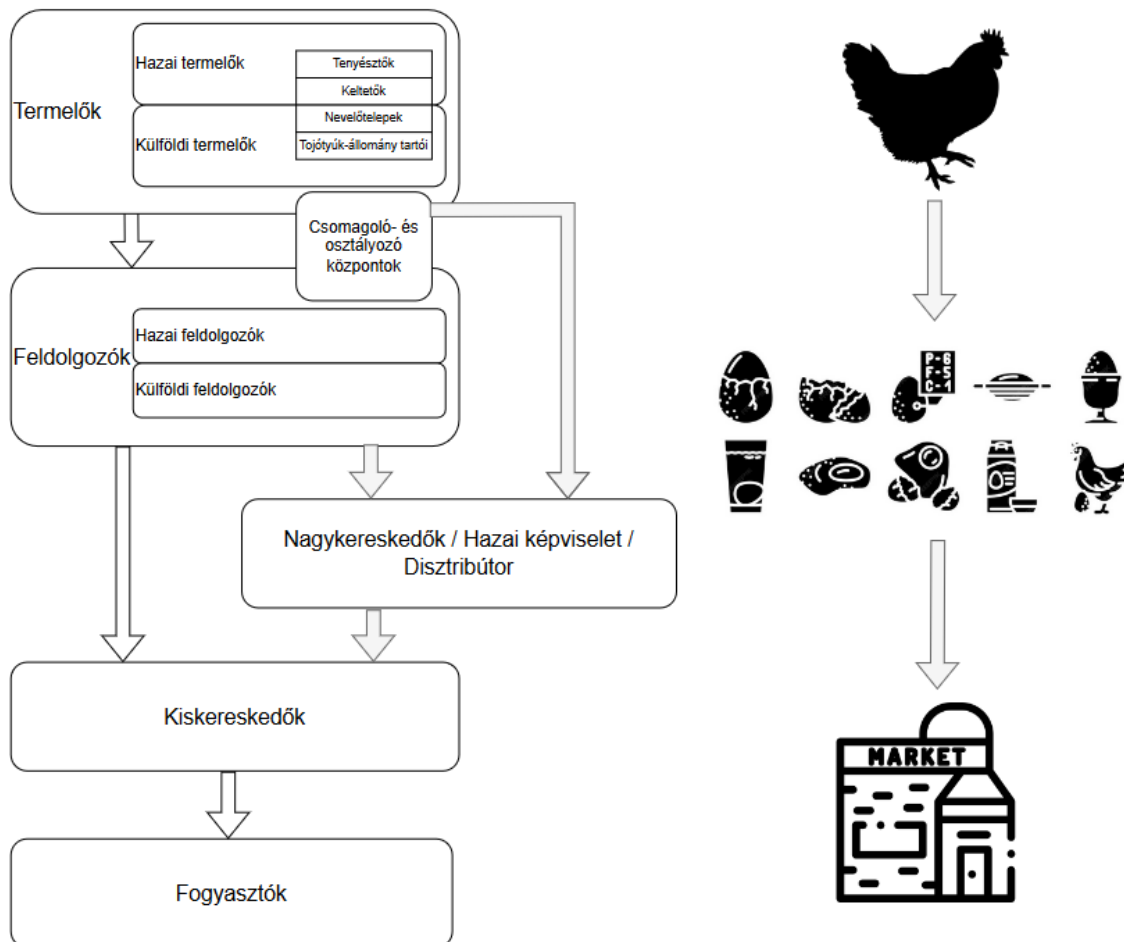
Termelők

Hazai termelők

Külföldi termelők

Tenyésztők

Keltetők

Nevelőtelepek

Tojótyúk-állomány tartói

Csomagoló- és osztályozó központok

Feldolgozók

Hazai feldolgozók

Külföldi feldolgozók

Nagykereskedők / Hazai képviselet / Disztribútor

Kiskereskedők

Fogyasztók

P-6
F-5
C-1

MARKET